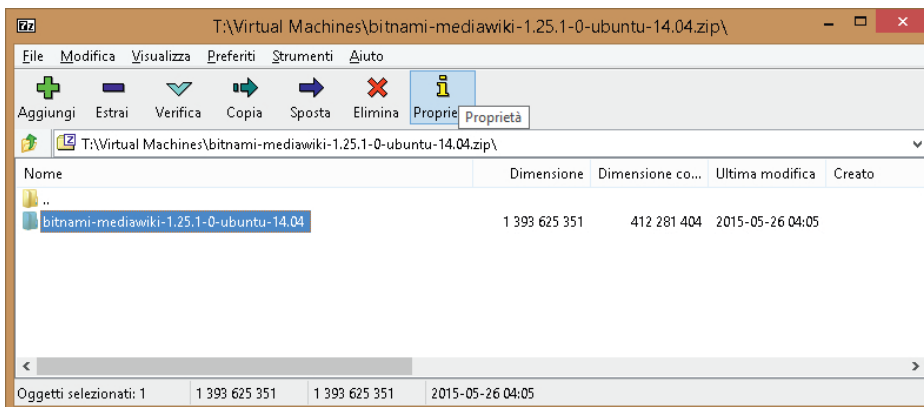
7z T:\Virtual Machines\bitnami-mediawiki-1.25.1-0-ubuntu-14.04.zip\

File Modifica Visualizza Preferiti Strumenti Aiuto

Aggiungi Estrai Verifica Copia Sposta Elimina Proprie Proprietà

T:\Virtual Machines\bitnami-mediawiki-1.25.1-0-ubuntu-14.04.zip\

| Nome | Dimensione | Dimensione co... | Ultima modifica | Creato |
|---|---|---|---|---|
| .. | | | | |
| bitnami-mediawiki-1.25.1-0-ubuntu-14.04 | 1 393 625 351 | 412 281 404 | 2015-05-26 04:05 | |

Oggetti selezionati: 1 1 393 625 351 1 393 625 351 2015-05-26 04:05